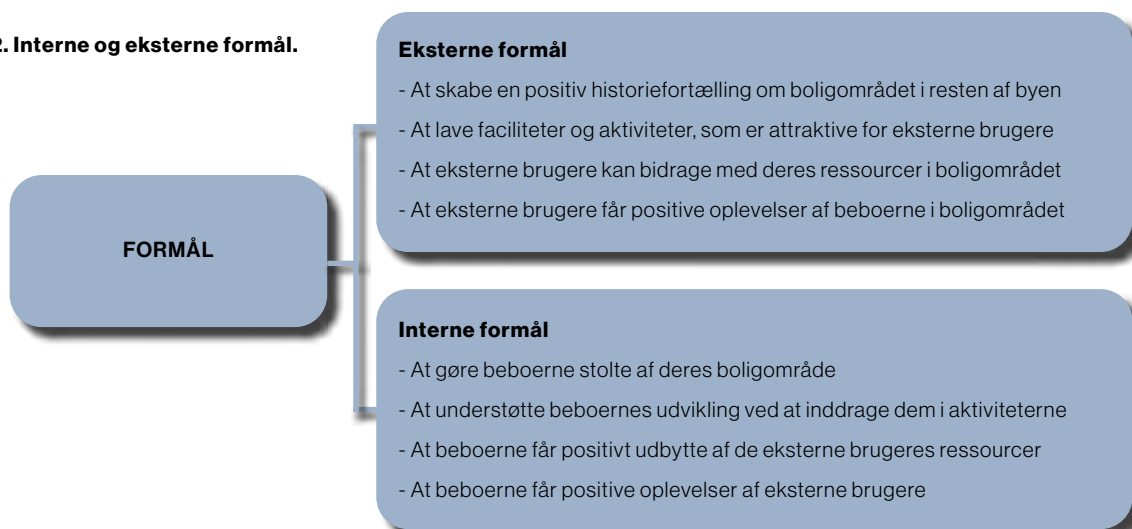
2. Interne og eksterne formål.

FORMÅL

Eksterne formål

- At skabe en positiv historiefortælling om boligområdet i resten af byen
- At lave faciliteter og aktiviteter, som er attraktive for eksterne brugere
- At eksterne brugere kan bidrage med deres ressourcer i boligområdet
- At eksterne brugere får positive oplevelser af beboerne i boligområdet

Interne formål

- At gøre beboerne stolte af deres boligområde
- At understøtte beboernes udvikling ved at inddrage dem i aktiviteterne
- At beboerne får positivt udbytte af de eksterne brugeres ressourcer
- At beboerne får positive oplevelser af eksterne brugere